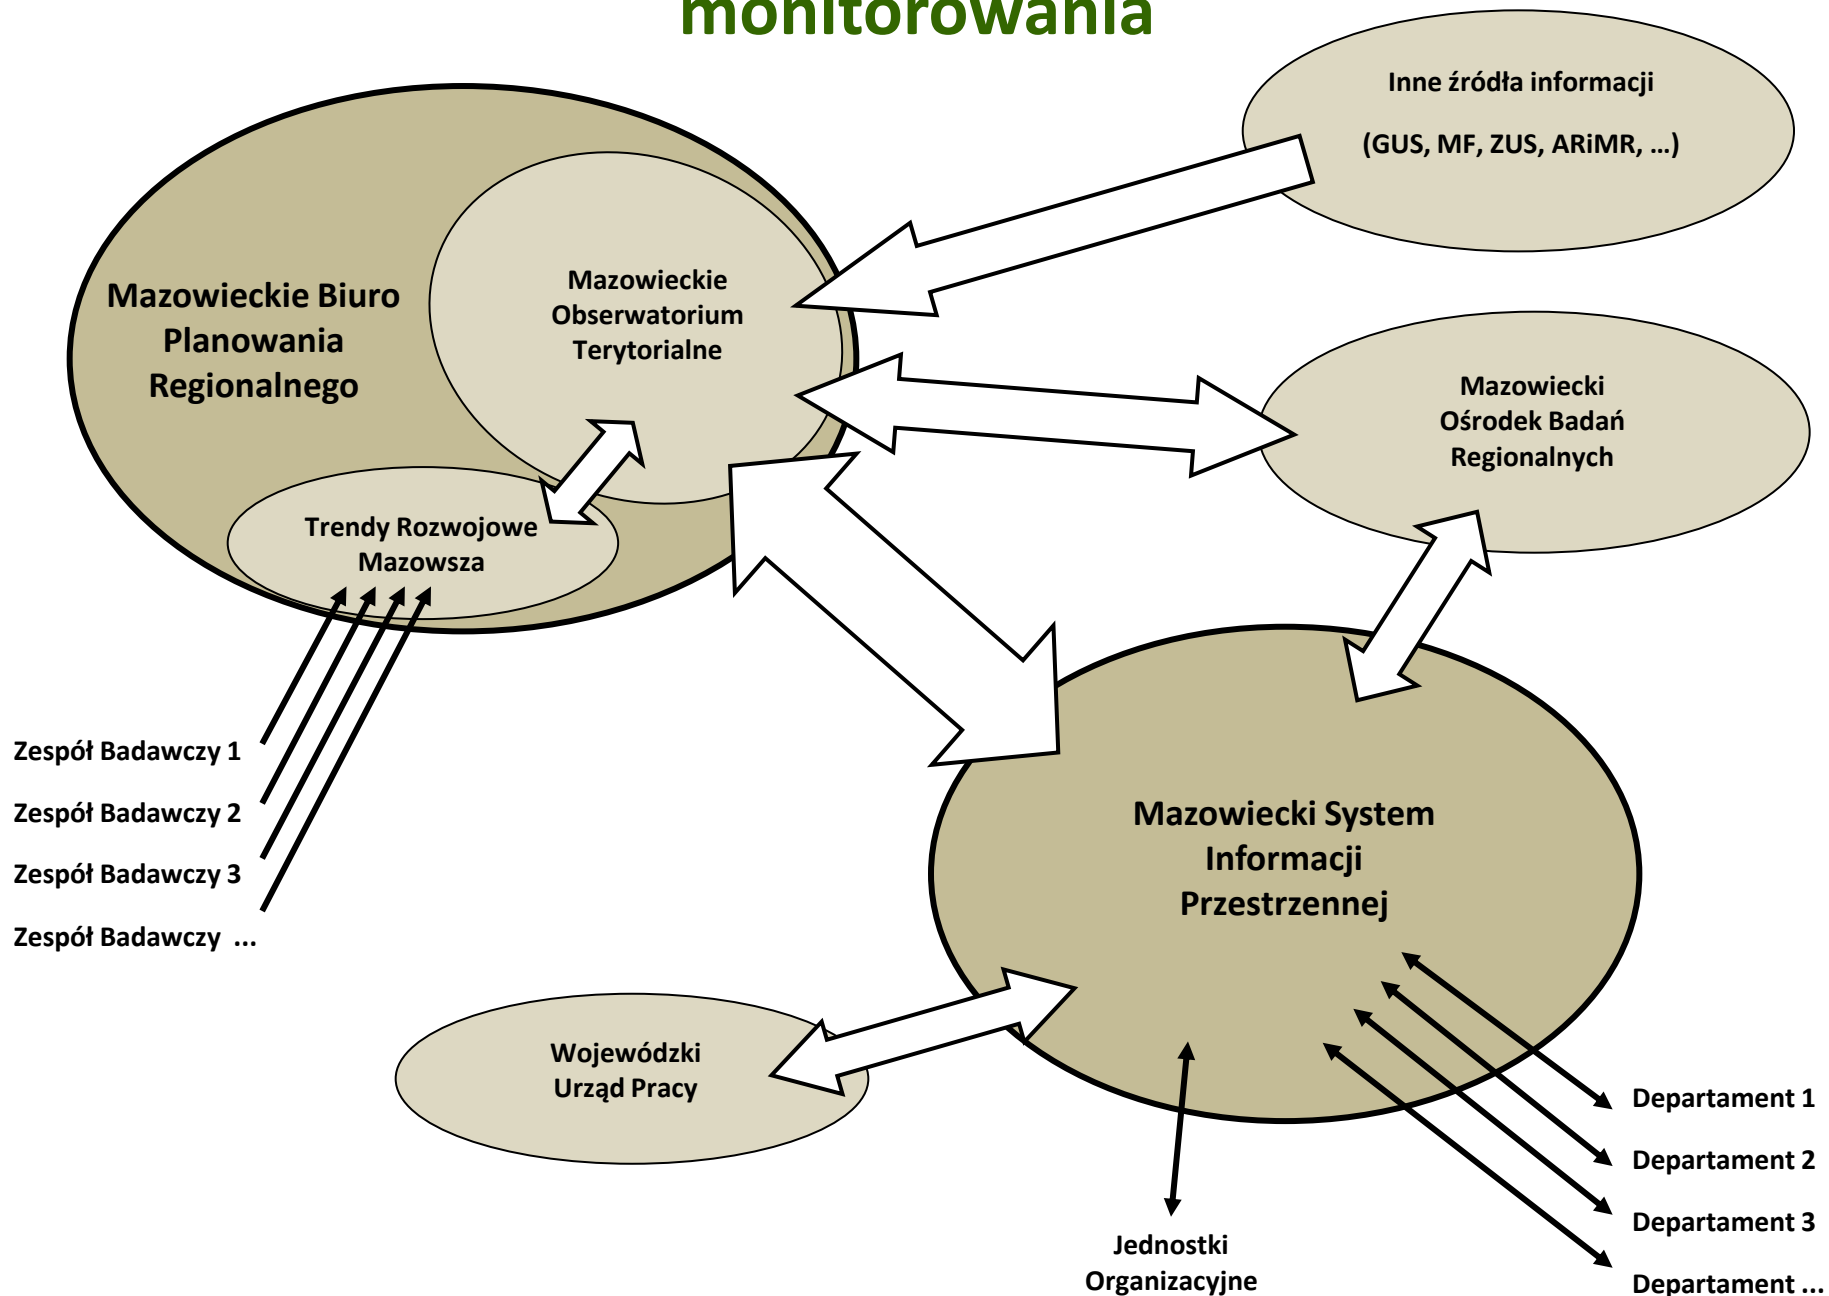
monitorowania

Inne źródła informacji

(GUS, MF, ZUS, ARiMR, …)

Mazowieckie Biuro Planowania Regionalnego

Mazowieckie Obserwatorium Terytorialne

Trendy Rozwojowe Mazowsza

Mazowiecki Ośrodek Badań Regionalnych

Zespół Badawczy 1

Zespół Badawczy 2

Zespół Badawczy 3

Zespół Badawczy …

Mazowiecki System Informacji Przestrzennej

Wojewódzki Urząd Pracy

Departament 1

Departament 2

Departament 3

Departament …

Jednostki Organizacyjne